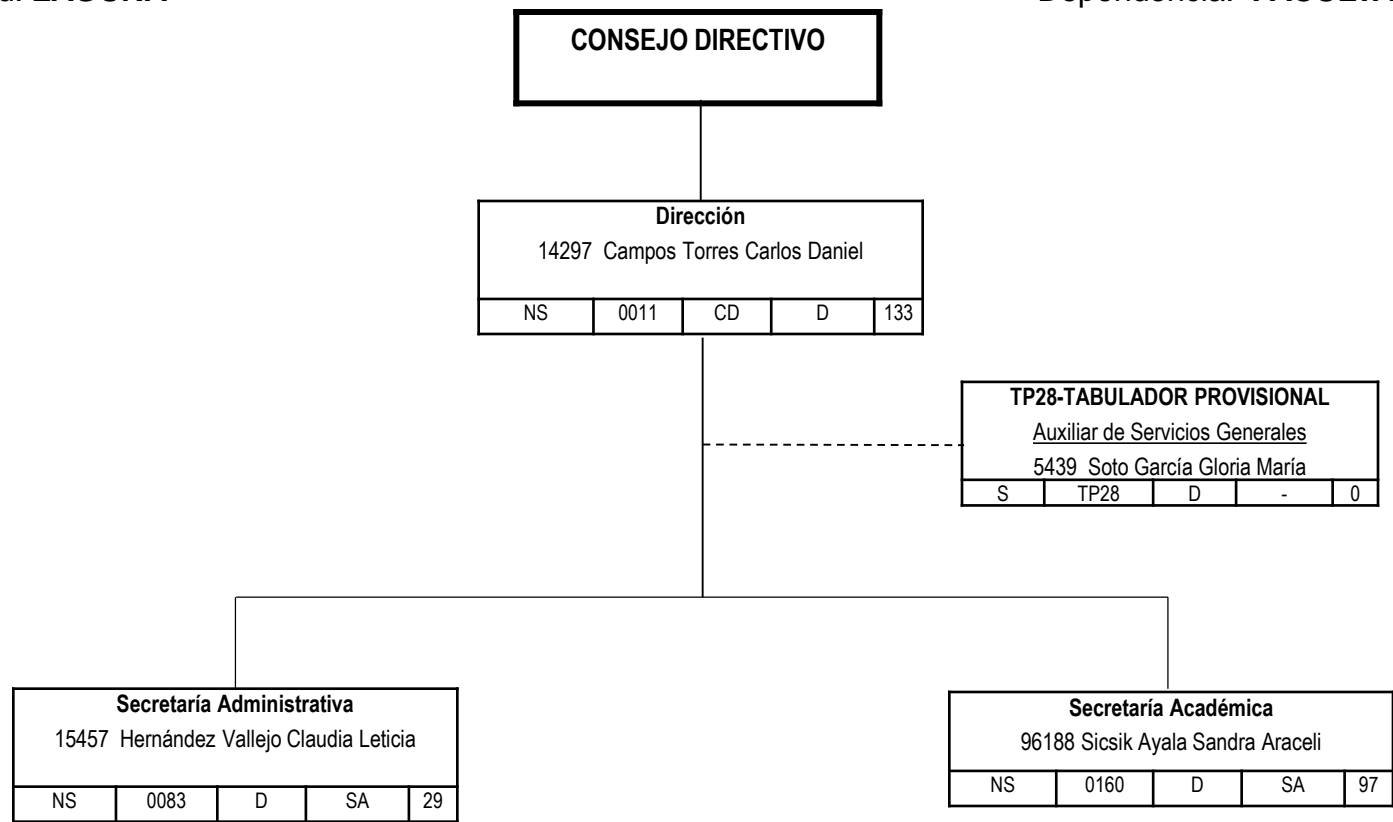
a: ZACATA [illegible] Dependencia: VALLE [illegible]

CONSEJO DIRECTIVO

Dirección
14297 Campos Torres Carlos Daniel

| NS | 0011 | CD | D | 133 |
|---|---|---|---|---|

TP28-TABULADOR PROVISIONAL
Auxiliar de Servicios Generales
5439 Soto García Gloria María

| S | TP28 | D | - | 0 |
|---|---|---|---|---|

Secretaría Administrativa
15457 Hernández Vallejo Claudia Leticia

| NS | 0083 | D | SA | 29 |
|---|---|---|---|---|

Secretaría Académica
96188 Sicsik Ayala Sandra Araceli

| NS | 0160 | D | SA | 97 |
|---|---|---|---|---|